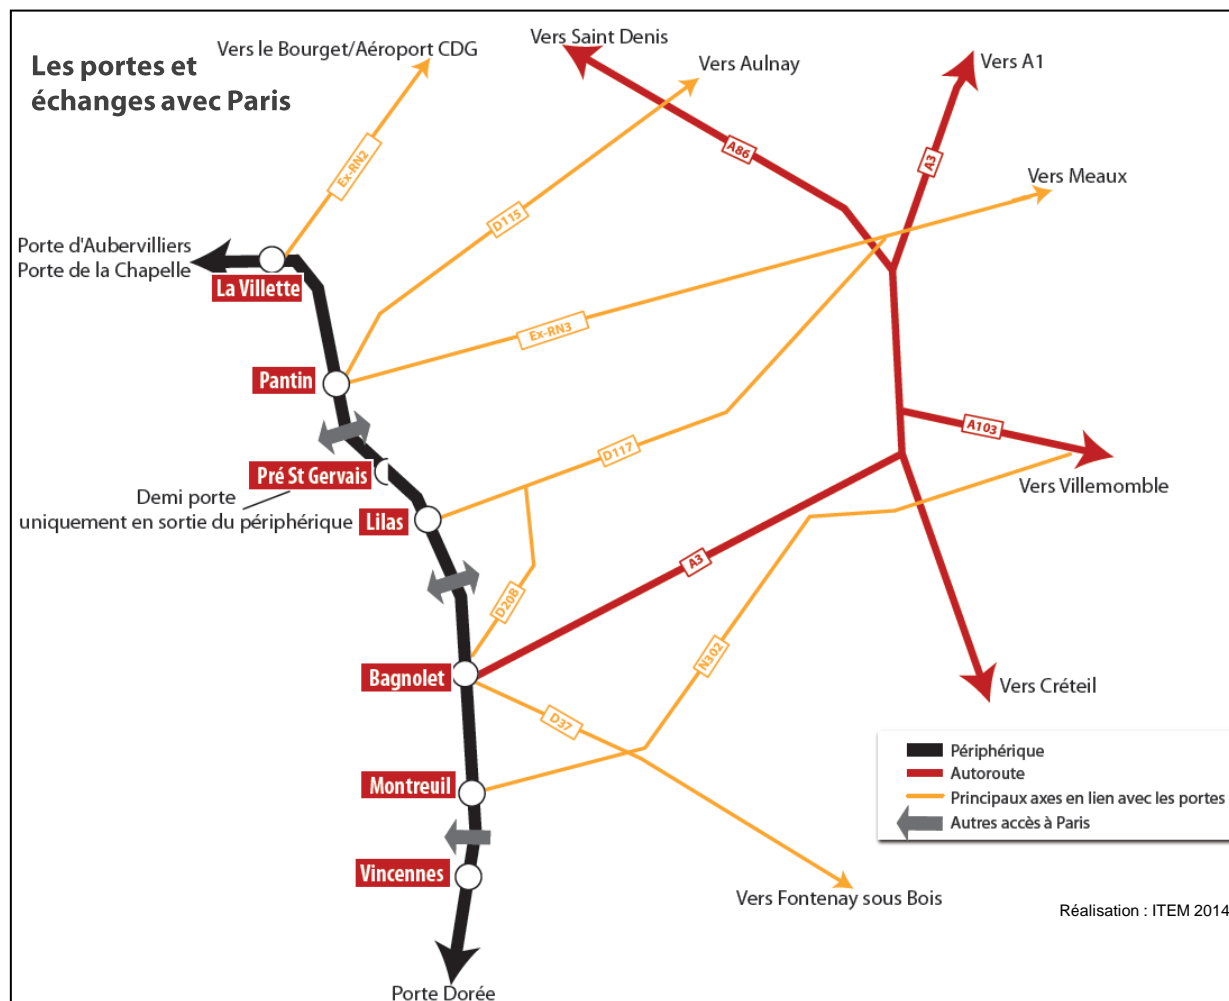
Les portes et échanges avec Paris

Vers le Bourget/Aéroport CDG

Vers Saint Denis

Vers Aulnay

Vers A1

Vers Meaux

Ex-RN2

D115

A86

A3

Porte d'Aubervilliers
Porte de la Chapelle

La Villette

Ex-RN3

Pantin

A103

D117

Vers Villemomble

Pré St Gervais

Demi porte uniquement en sortie du périphérique

Lilas

D20B

A3

N302

Bagnolet

D37

Vers Créteil

Montreuil

Vincennes

Périphérique
Autoroute
Principaux axes en lien avec les portes
Autres accès à Paris

Vers Fontenay sous Bois

Réalisation : ITEM 2014

Porte Dorée